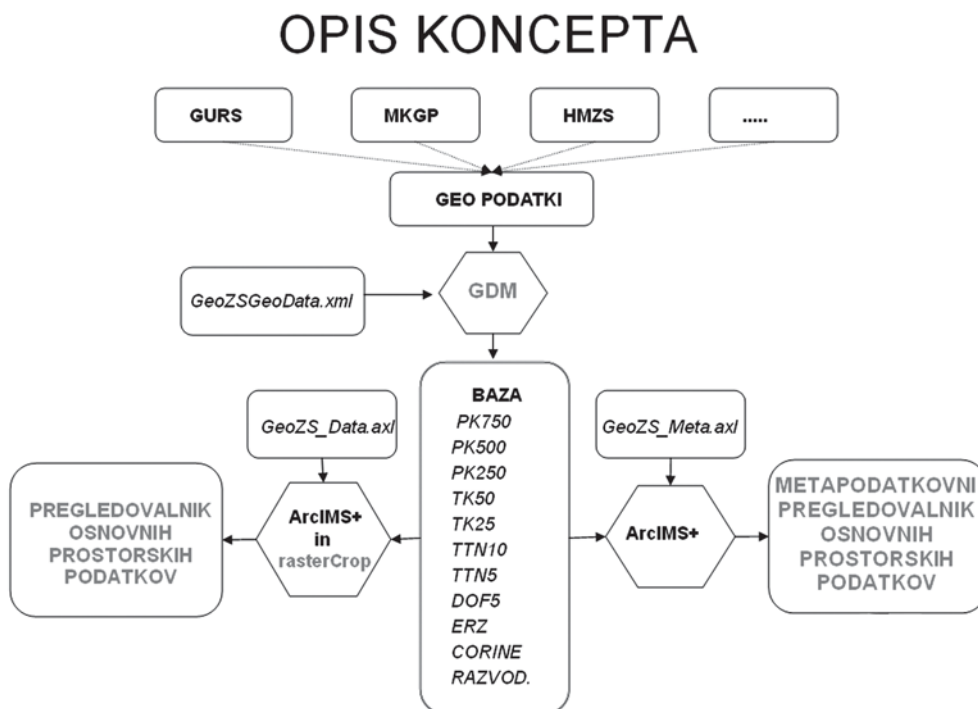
OPIS KONCEPTA

GURS

MKGP

HMZS

.....

GEO PODATKI

GeoZSGeoData.xml

GDM

BAZA
PK750
PK500
PK250
TK50
TK25
TTN10
TTN5
DOF5
ERZ
CORINE
RAZVOD.

GeoZS_Data.axl

GeoZS_Meta.axl

PREGLEDOVALNIK OSNOVNIH PROSTORSKIH PODATKOV

ArcIMS+ in rasterCrop

ArcIMS+

METAPODATKOVNI PREGLEDOVALNIK OSNOVNIH PROSTORSKIH PODATKOV